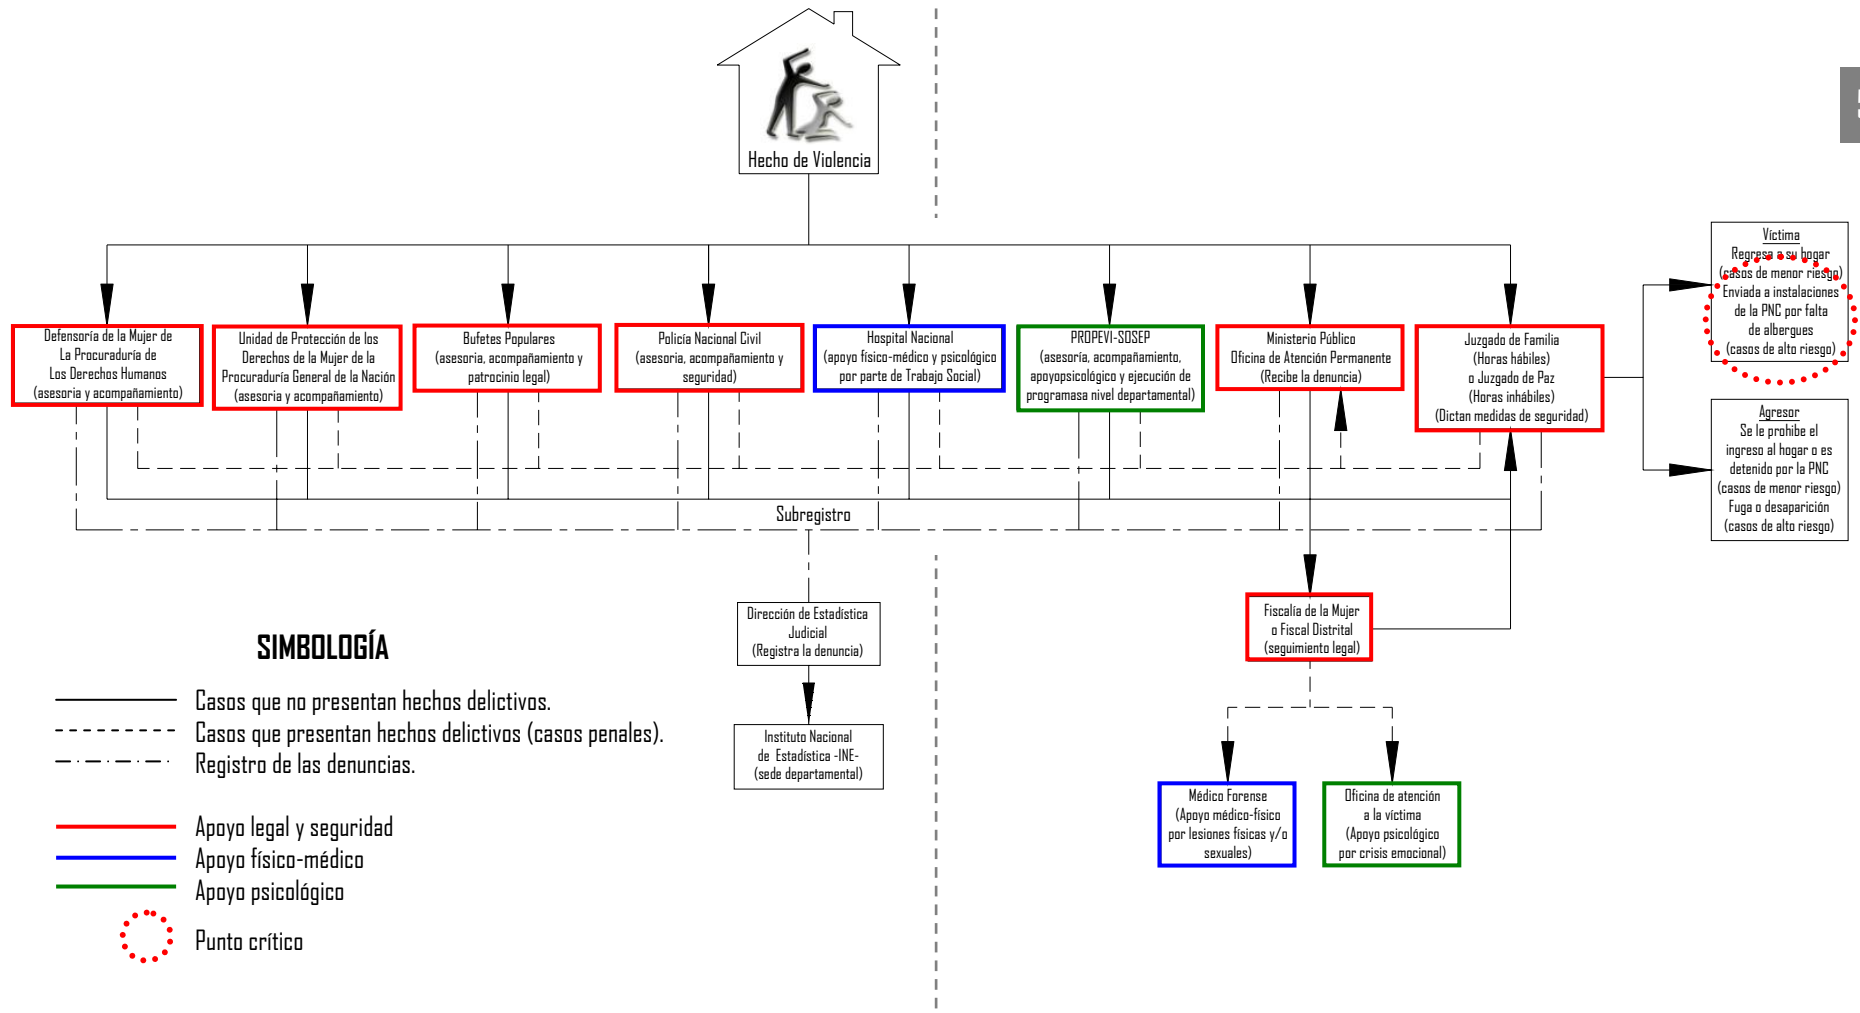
Hecho de Violencia

Defensoría de la Mujer de La Procuraduría de Los Derechos Humanos (asesoría y acompañamiento)

Unidad de Protección de los Derechos de la Mujer de la Procuraduría General de la Nación (asesoría y acompañamiento)

Bufetes Populares (asesoría, acompañamiento y patrocinio legal)

Policía Nacional Civil (asesoría, acompañamiento y seguridad)

Hospital Nacional (apoyo físico-médico y psicológico por parte de Trabajo Social)

PROPEVI-SOSEP (asesoría, acompañamiento, apoyopsicológico y ejecución de programasa nivel departamental)

Ministerio Público Oficina de Atención Permanente (Recibe la denuncia)

Juzgado de Familia (Horas hábiles) o Juzgado de Paz (Horas inhábiles) (Dictan medidas de seguridad)

Víctima
Regresa a su hogar (casos de menor riesgo)
Enviada a instalaciones de la PNC por falta de albergues (casos de alto riesgo)

Agresor
Se le prohibe el ingreso al hogar o es detenido por la PNC (casos de menor riesgo)
Fuga o desaparición (casos de alto riesgo)

Subregistro

Dirección de Estadística Judicial (Registra la denuncia)

Instituto Nacional de Estadística -INE- (sede departamental)

Fiscalía de la Mujer o Fiscal Distrital (seguimiento legal)

Médico Forense (Apoyo médico-físico por lesiones físicas y/o sexuales)

Oficina de atención a la víctima (Apoyo psicológico por crisis emocional)

SIMBOLOGÍA

Casos que no presentan hechos delictivos.
Casos que presentan hechos delictivos (casos penales).
Registro de las denuncias.

Apoyo legal y seguridad
Apoyo físico-médico
Apoyo psicológico
Punto crítico